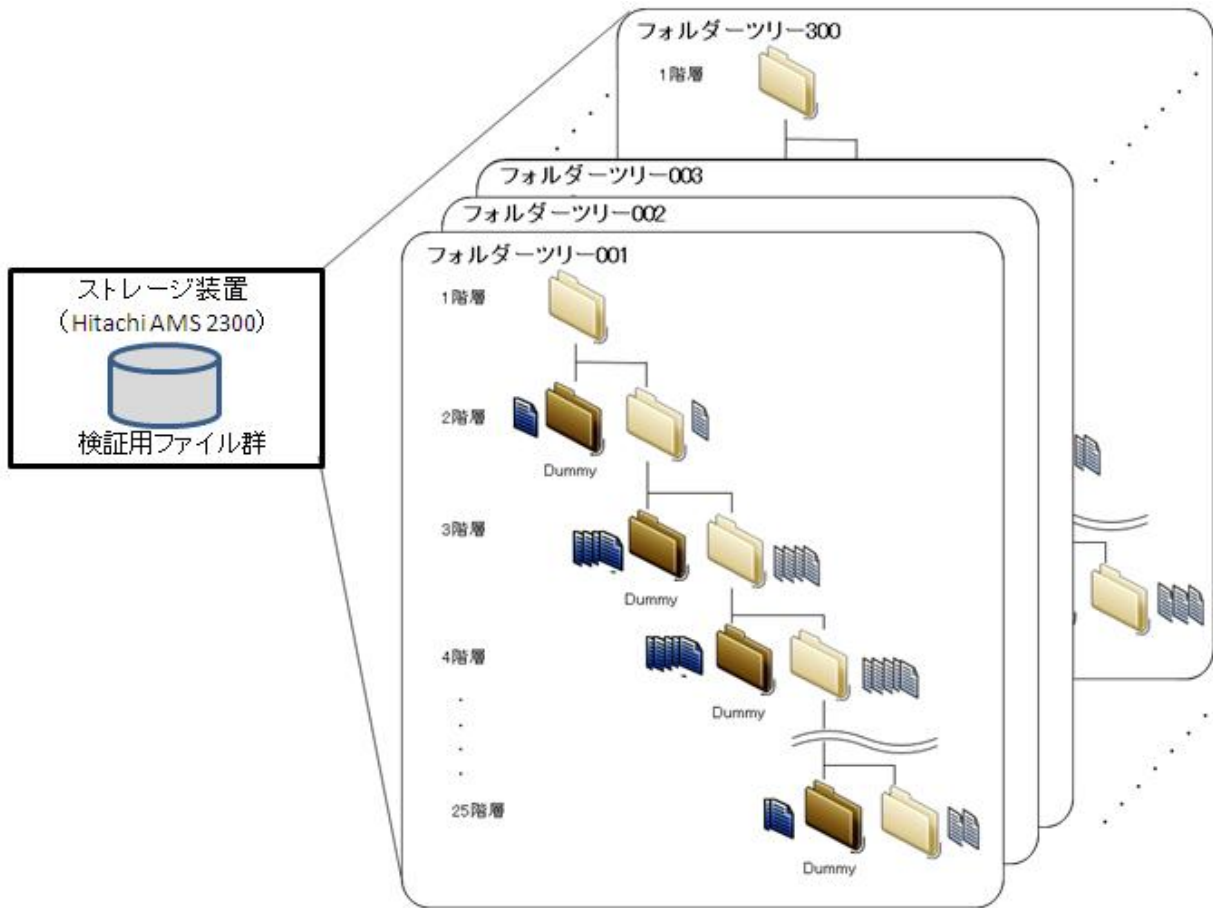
ストレージ装置
(Hitachi AMS 2300)
検証用ファイル群

フォルダーツリー300
1階層

フォルダーツリー003

フォルダーツリー002

フォルダーツリー001
1階層
2階層
Dummy
3階層
Dummy
4階層
Dummy
.
.
.
.
25階層
Dummy